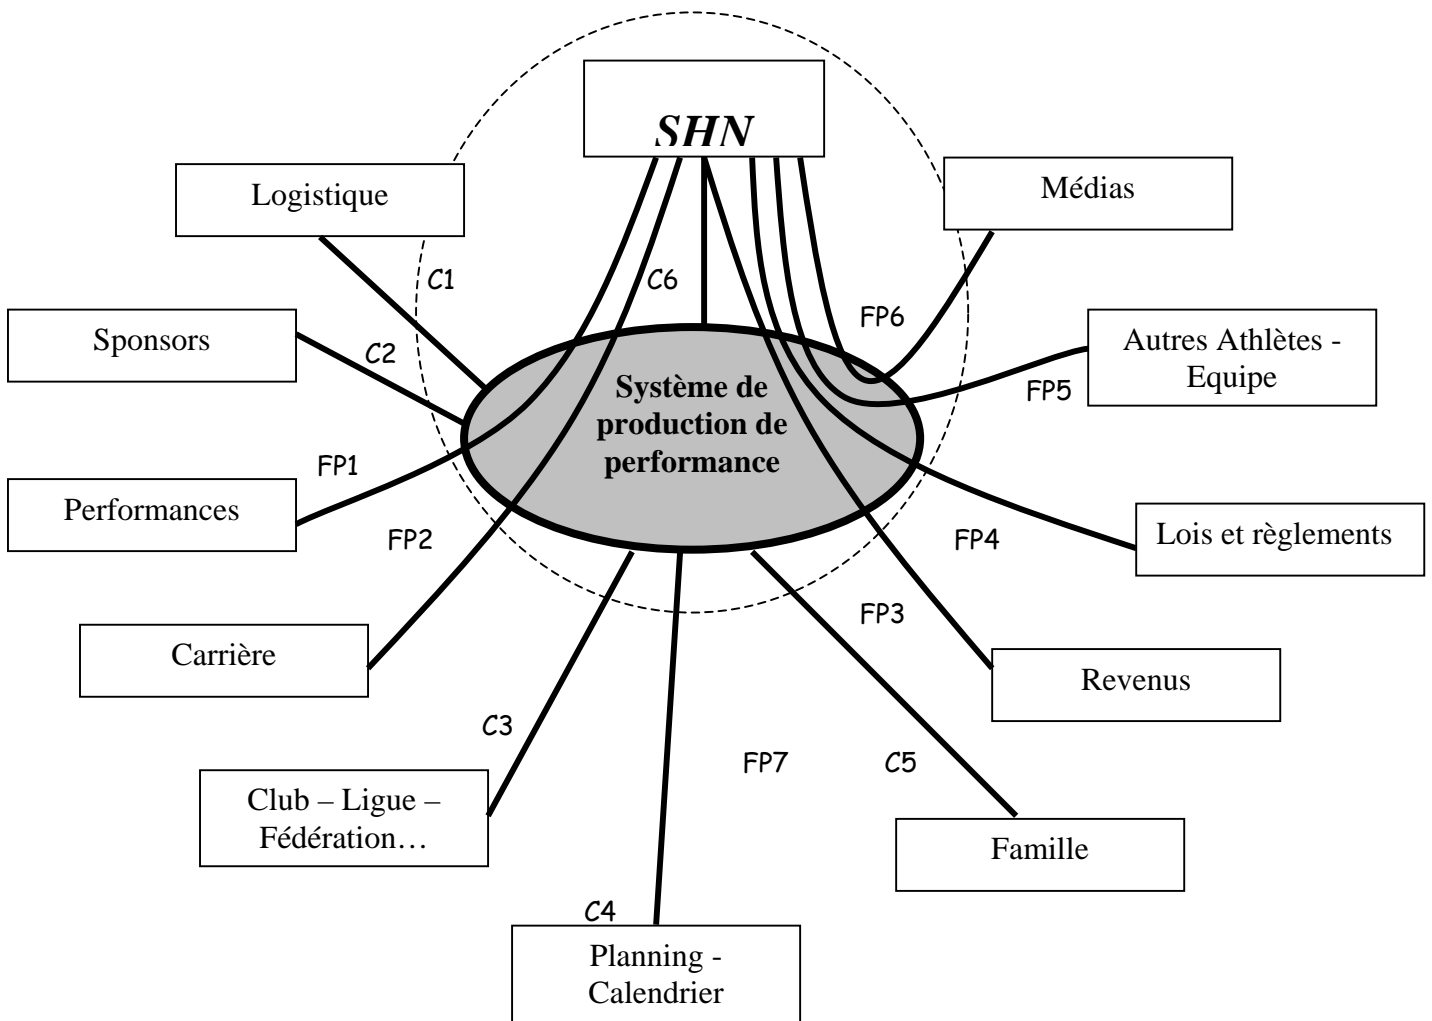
SHN

Logistique

Médias

C1

C6

FP6

Sponsors

C2

Autres Athlètes - Equipe

FP5

Système de production de performance

FP1

Performances

FP2

FP4

Lois et règlements

FP3

Carrière

Revenus

C3

FP7

C5

Club – Ligue – Fédération…

Famille

C4

Planning - Calendrier